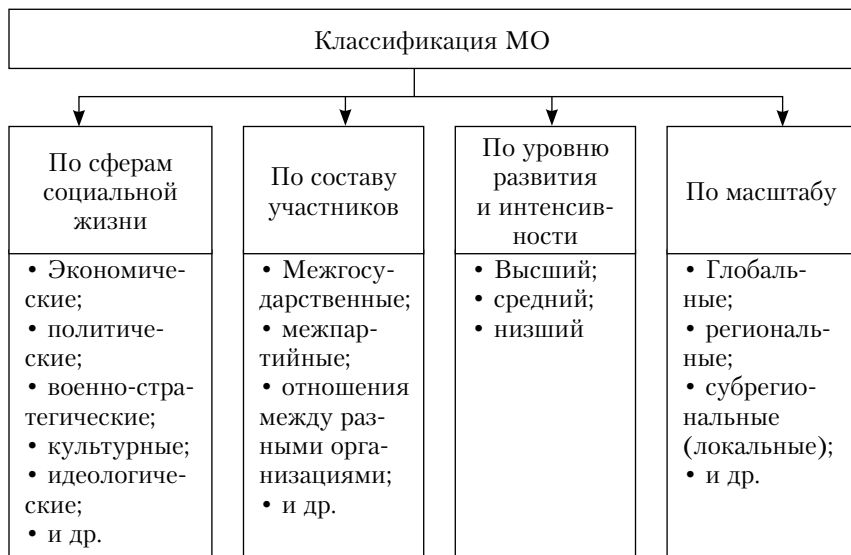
Классификация МО

По сферам социальной жизни

• Экономические;
• политические;
• военно-стратегические;
• культурные;
• идеологические;
• и др.

По составу участников

• Межгосударственные;
• межпартийные;
• отношения между разными организациями;
• и др.

По уровню развития и интенсивности

• Высший;
• средний;
• низший

По масштабу

• Глобальные;
• региональные;
• субрегиональные (локальные);
• и др.